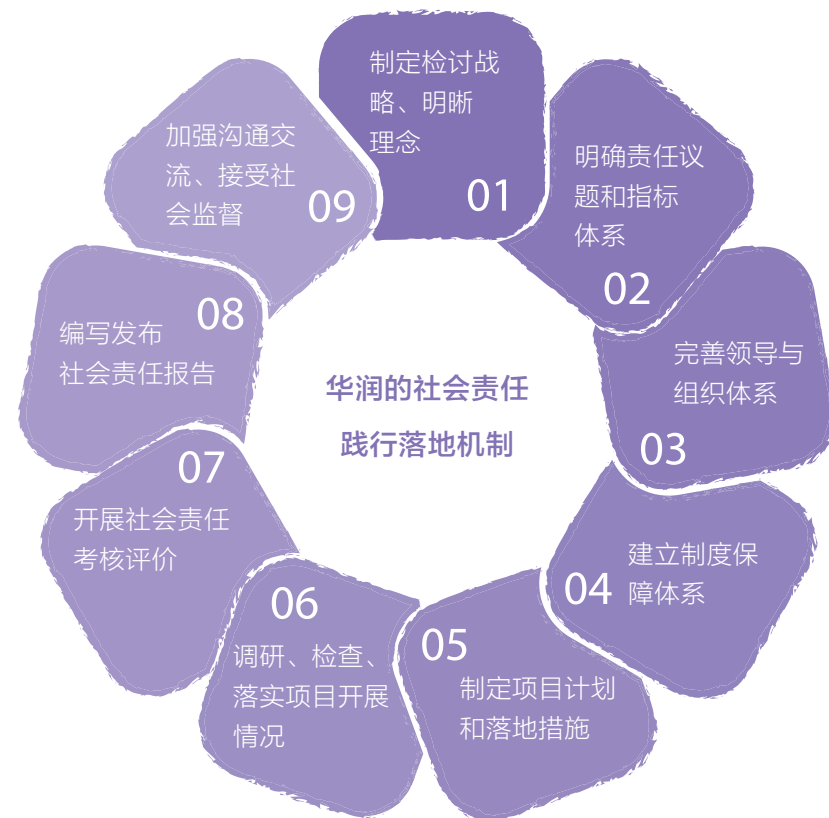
华润的社会责任
践行落地机制

制定检讨战略、明晰理念
01

明确责任议题和指标体系
02

完善领导与组织体系
03

建立制度保障体系
04

05
制定项目计划和落地措施

06
调研、检查、落实项目开展情况

07
开展社会责任考核评价

08
编写发布社会责任报告

加强沟通交流、接受社会监督
09